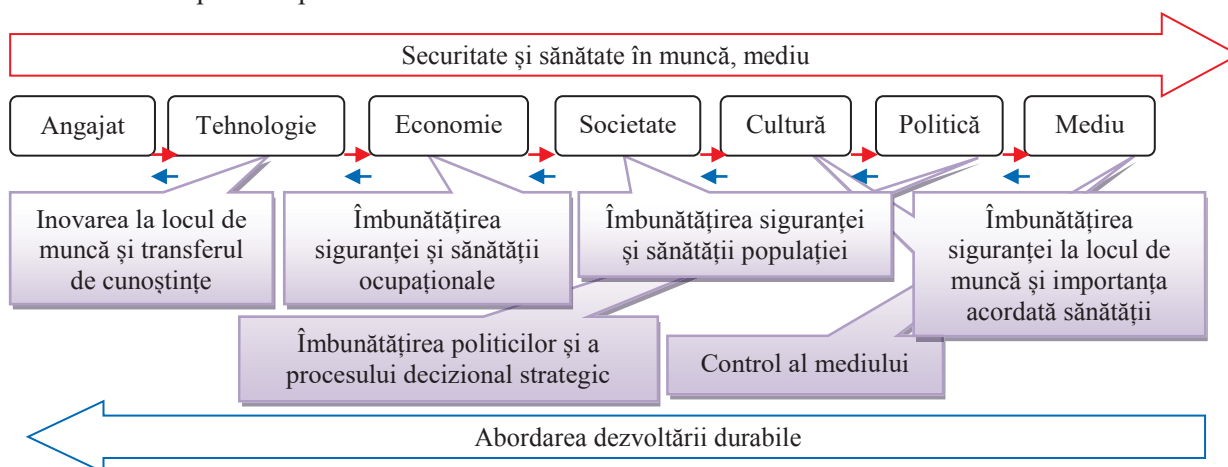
Securitate și sănătate în muncă, mediu

Angajat

Tehnologie

Economie

Societate

Cultură

Politică

Mediu

Inovarea la locul de muncă și transferul de cunoștințe

Îmbunătățirea siguranței și sănătății ocupaționale

Îmbunătățirea siguranței și sănătății populației

Îmbunătățirea siguranței la locul de muncă și importanța acordată sănătății

Îmbunătățirea politicilor și a procesului decizional strategic

Control al mediului

Abordarea dezvoltării durabile